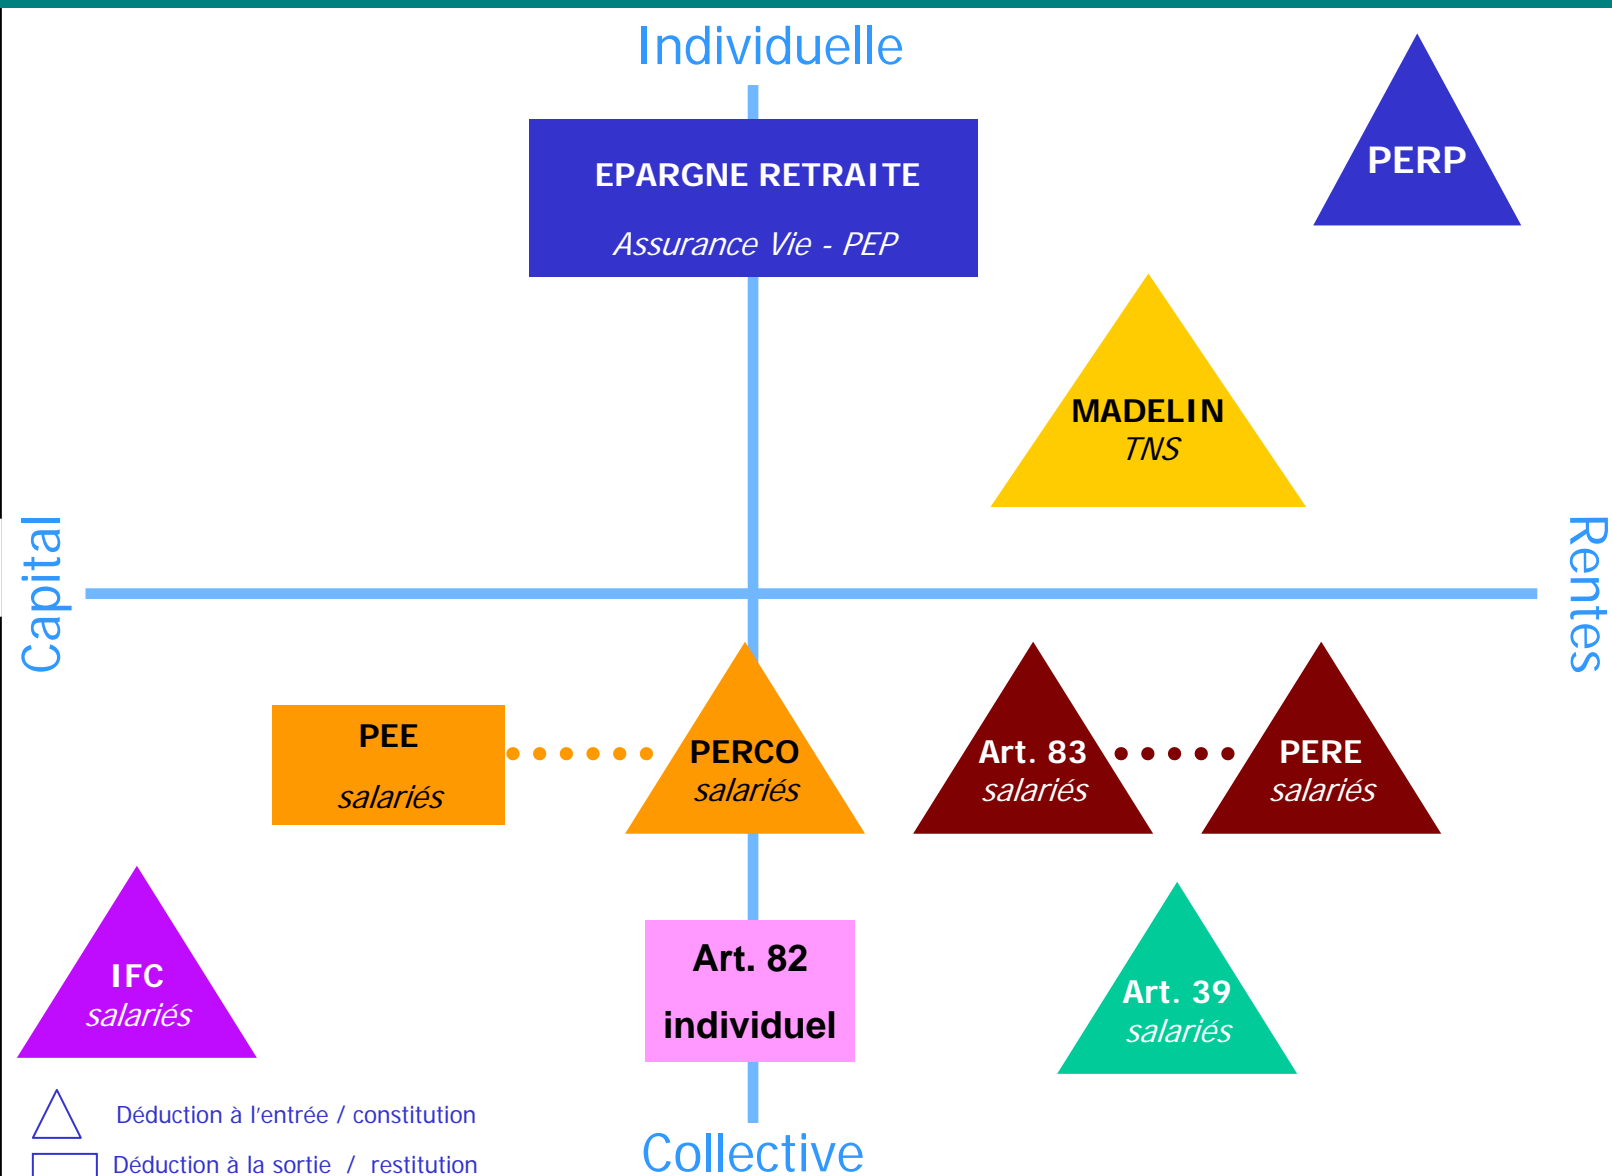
Individuelle

EPARGNE RETRAITE

Assurance Vie - PEP

PERP

MADELIN
TNS

Capital

Rentes

PEE

salariés

PERCO
salariés

Art. 83
salariés

PERE
salariés

IFC
salariés

Art. 82

individuel

Art. 39
salariés

Déduction à l'entrée / constitution

Déduction à la sortie / restitution

Collective